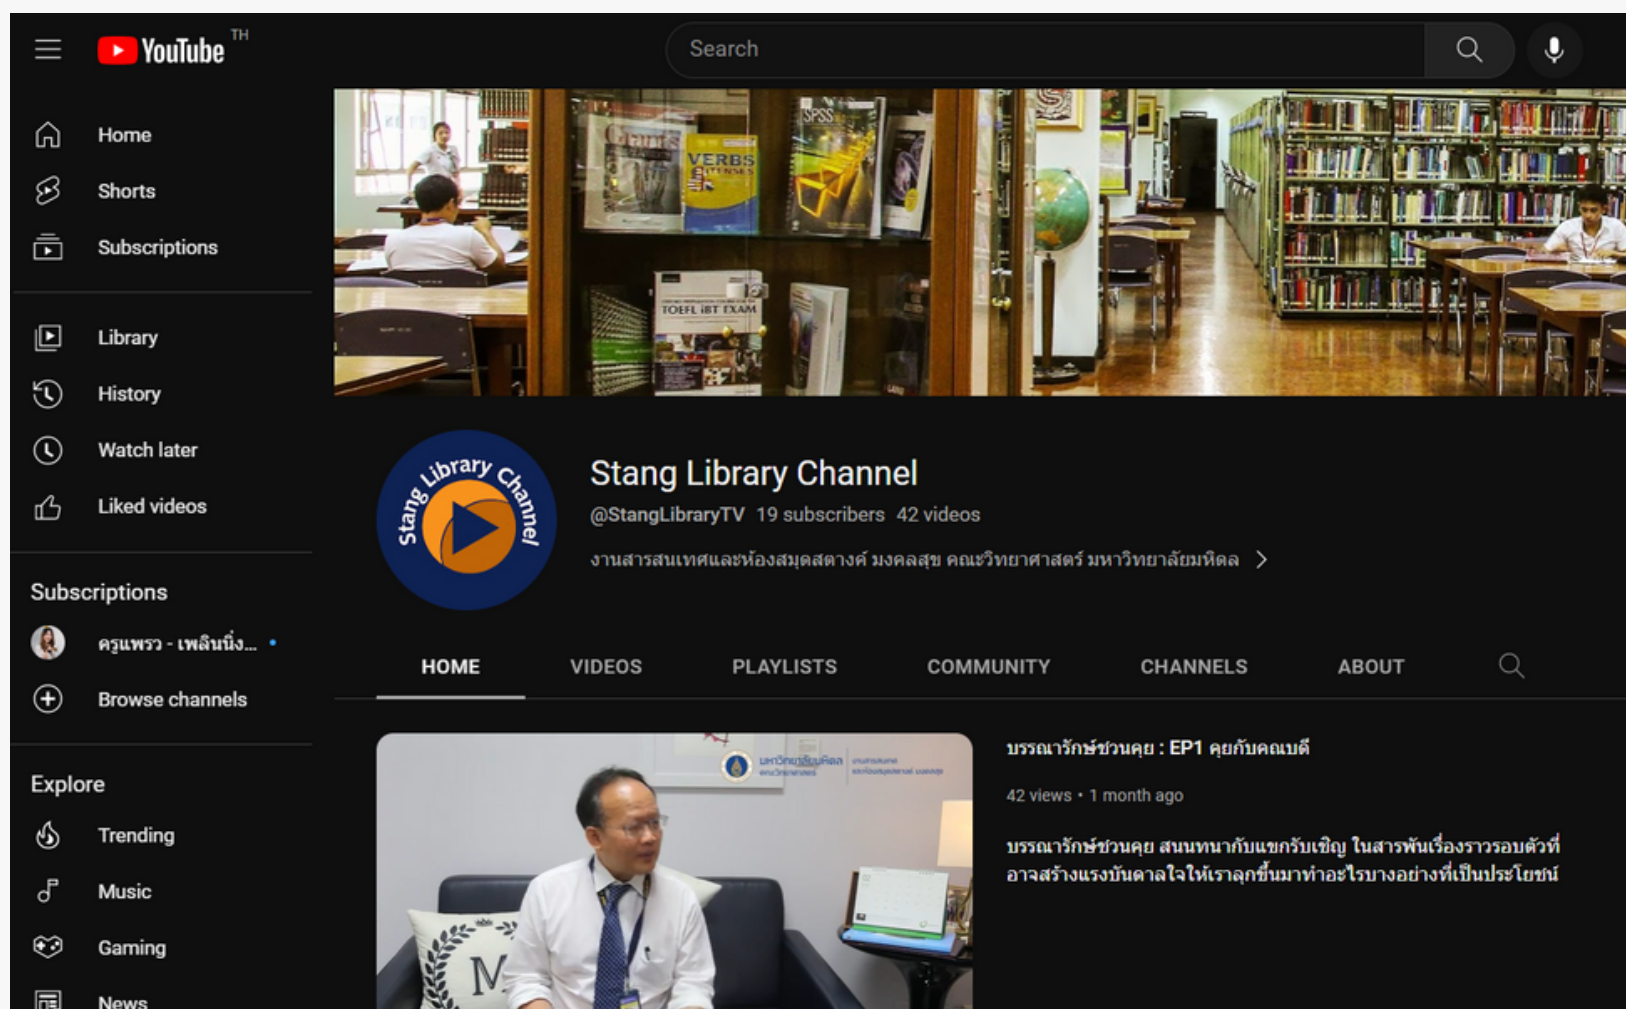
YouTube TH

Search

Home
Shorts
Subscriptions

Library
History
Watch later
Liked videos

Subscriptions
ครูแพรว - เพลินนิ่ง...
Browse channels

Explore
Trending
Music
Gaming
News

Grants
VERBS
SPSS
TOEFL iBT EXAM

Stang Library Channel

Stang Library Channel
@StangLibraryTV 19 subscribers 42 videos
งานสารสนเทศและห้องสมุดสตางค์ มงคลสุข คณะวิทยาศาสตร์ มหาวิทยาลัยมหิดล

HOME
VIDEOS
PLAYLISTS
COMMUNITY
CHANNELS
ABOUT

บรรณารักษ์ชวนคุย : EP1 คุยกับคณบดี
42 views • 1 month ago
บรรณารักษ์ชวนคุย สนนทนากับแขกรับเชิญ ในสารพันเรื่องราวรอบตัวที่อาจสร้างแรงบันดาลใจให้เราลุกขึ้นมาทำอะไรบางอย่างที่เป็นประโยชน์

มหาวิทยาลัยมหิดล